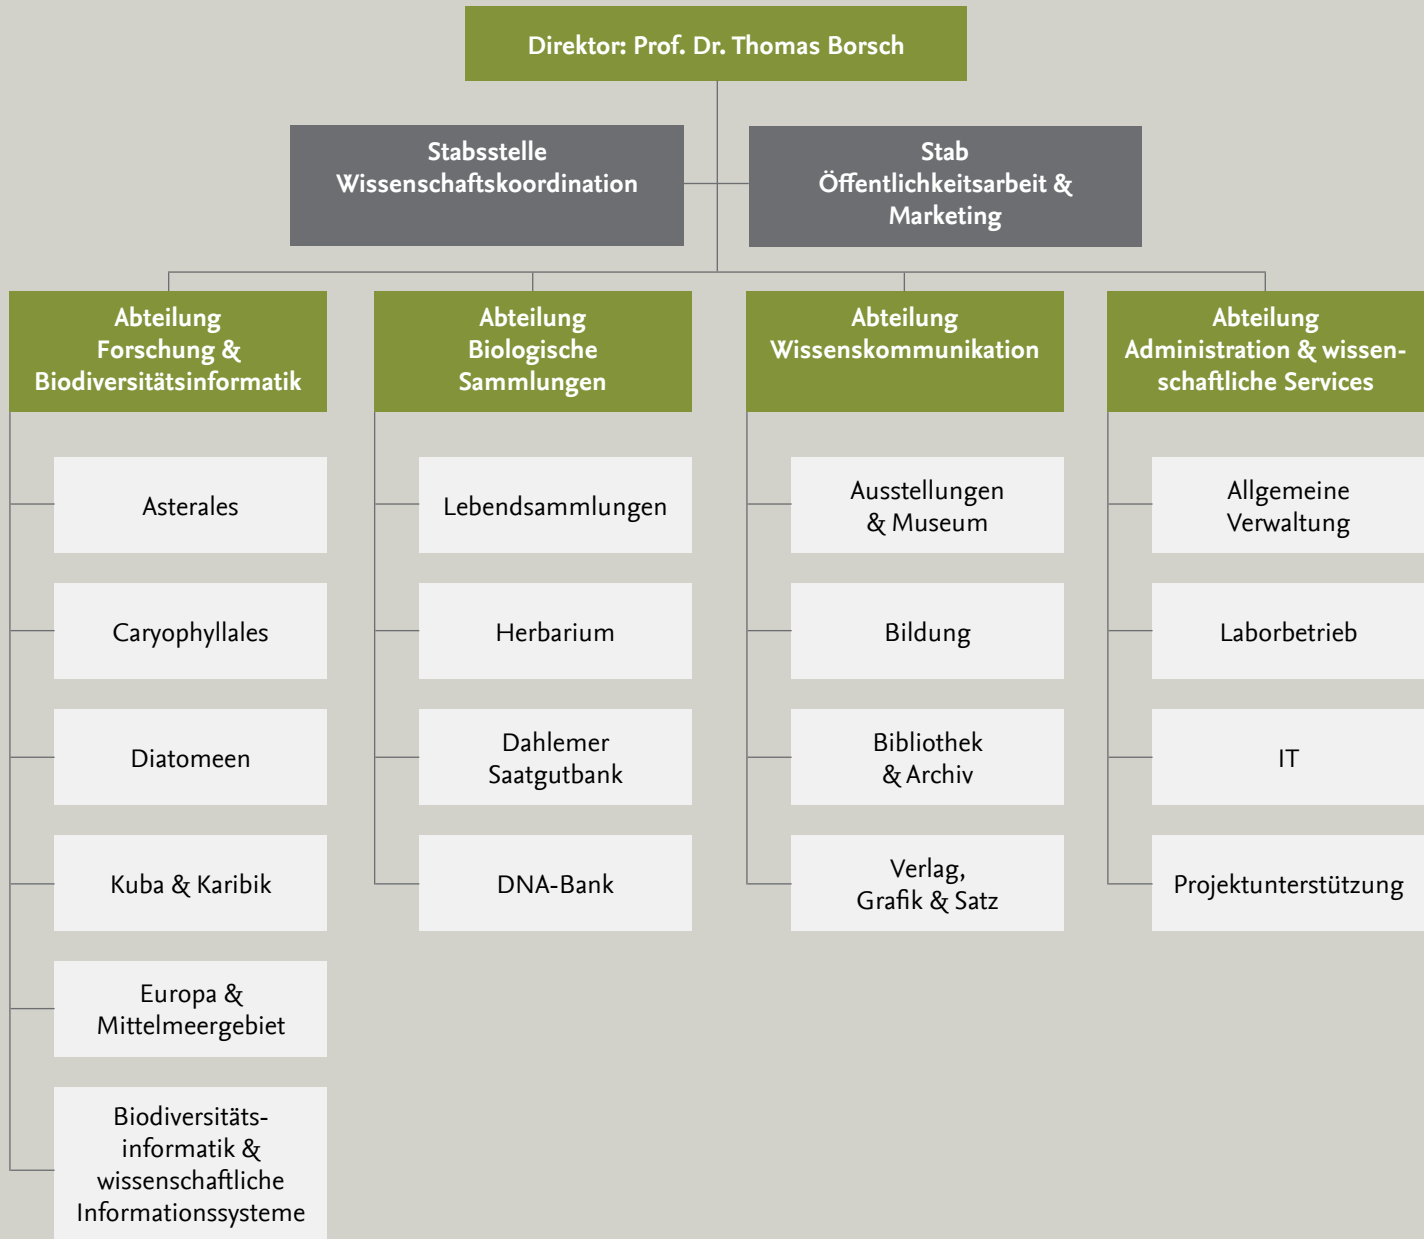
Direktor: Prof. Dr. Thomas Borsch

Stabsstelle Wissenschaftskoordination

Stab Öffentlichkeitsarbeit & Marketing

Abteilung Forschung & Biodiversitätsinformatik

Asterales

Caryophyllales

Diatomeen

Kuba & Karibik

Europa & Mittelmeergebiet

Biodiversitätsinformatik & wissenschaftliche Informationssysteme

Abteilung Biologische Sammlungen

Lebendsammlungen

Herbarium

Dahlemer Saatgutbank

DNA-Bank

Abteilung Wissenskommunikation

Ausstellungen & Museum

Bildung

Bibliothek & Archiv

Verlag, Grafik & Satz

Abteilung Administration & wissenschaftliche Services

Allgemeine Verwaltung

Laborbetrieb

IT

Projektunterstützung